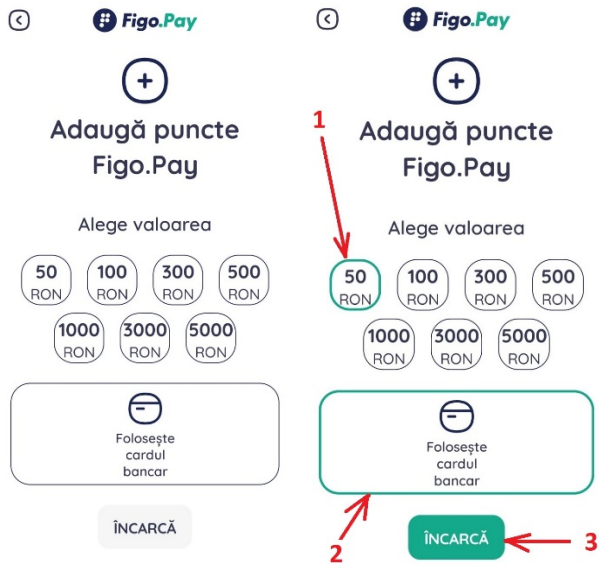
Figo.Pay

Adaugă puncte Figo.Pay

Alege valoarea

50 RON
100 RON
300 RON
500 RON
1000 RON
3000 RON
5000 RON

Folosește cardul bancar

ÎNCARCĂ

Figo.Pay

1

Adaugă puncte Figo.Pay

Alege valoarea

50 RON
100 RON
300 RON
500 RON
1000 RON
3000 RON
5000 RON

Folosește cardul bancar

2

ÎNCARCĂ

3